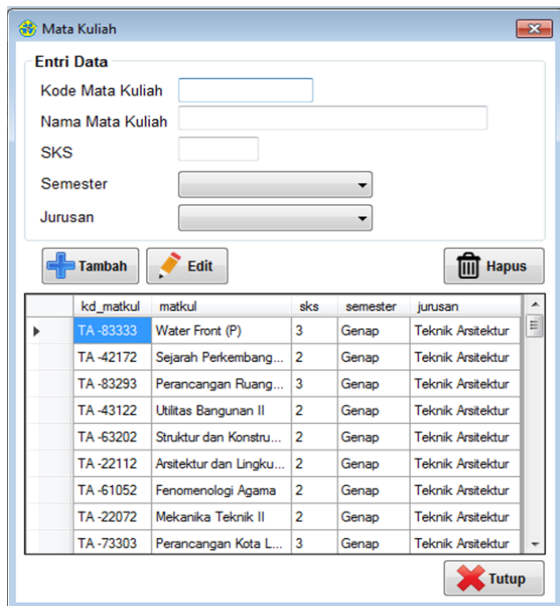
Mata Kuliah

Entri Data

Kode Mata Kuliah

Nama Mata Kuliah

SKS

Semester

Jurusan

Tambah

Edit

Hapus

| kd_matkul | matkul | sks | semester | jurusan |
|---|---|---|---|---|
| TA -83333 | Water Front (P) | 3 | Genap | Teknik Arsitektur |
| TA -42172 | Sejarah Perkembang... | 2 | Genap | Teknik Arsitektur |
| TA -83293 | Perancangan Ruang... | 3 | Genap | Teknik Arsitektur |
| TA -43122 | Utilitas Bangunan II | 2 | Genap | Teknik Arsitektur |
| TA -63202 | Struktur dan Konstru... | 2 | Genap | Teknik Arsitektur |
| TA -22112 | Arsitektur dan Lingku... | 2 | Genap | Teknik Arsitektur |
| TA -61052 | Fenomenologi Agama | 2 | Genap | Teknik Arsitektur |
| TA -22072 | Mekanika Teknik II | 2 | Genap | Teknik Arsitektur |
| TA -73303 | Perancangan Kota L... | 3 | Genap | Teknik Arsitektur |

Tutup